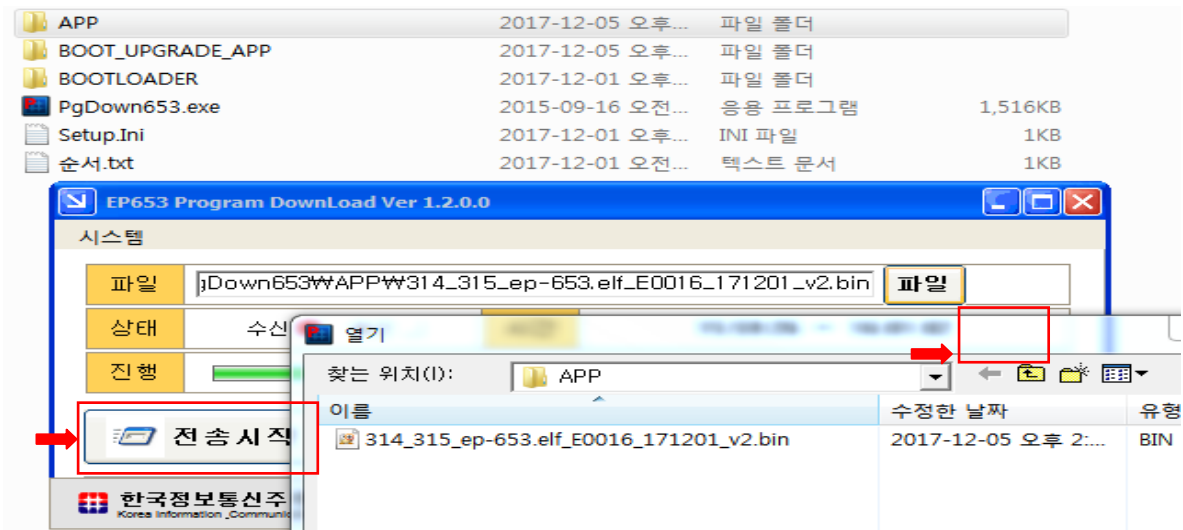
| APP | 2017-12-05 오후... | 파일 폴더 | |
|---|---|---|---|
| BOOT_UPGRADE_APP | 2017-12-05 오후... | 파일 폴더 | |
| BOOTLOADER | 2017-12-01 오후... | 파일 폴더 | |
| PgDown653.exe | 2015-09-16 오전... | 응용 프로그램 | 1,516KB |
| Setup.Ini | 2017-12-01 오후... | INI 파일 | 1KB |
| 순서.txt | 2017-12-01 오전... | 텍스트 문서 | 1KB |

EP653 Program DownLoad Ver 1.2.0.0

시스템

파일 ;Down653₩APP₩314_315_ep-653.elf_E0016_171201_v2.bin 파일

상태 수신

진행

전송시작

한국정보통신주

Korea Information ,Communic

열기

찾는 위치(I): APP

| 이름 | 수정한 날짜 | 유형 |
|---|---|---|
| 314_315_ep-653.elf_E0016_171201_v2.bin | 2017-12-05 오후 2:... | BIN |